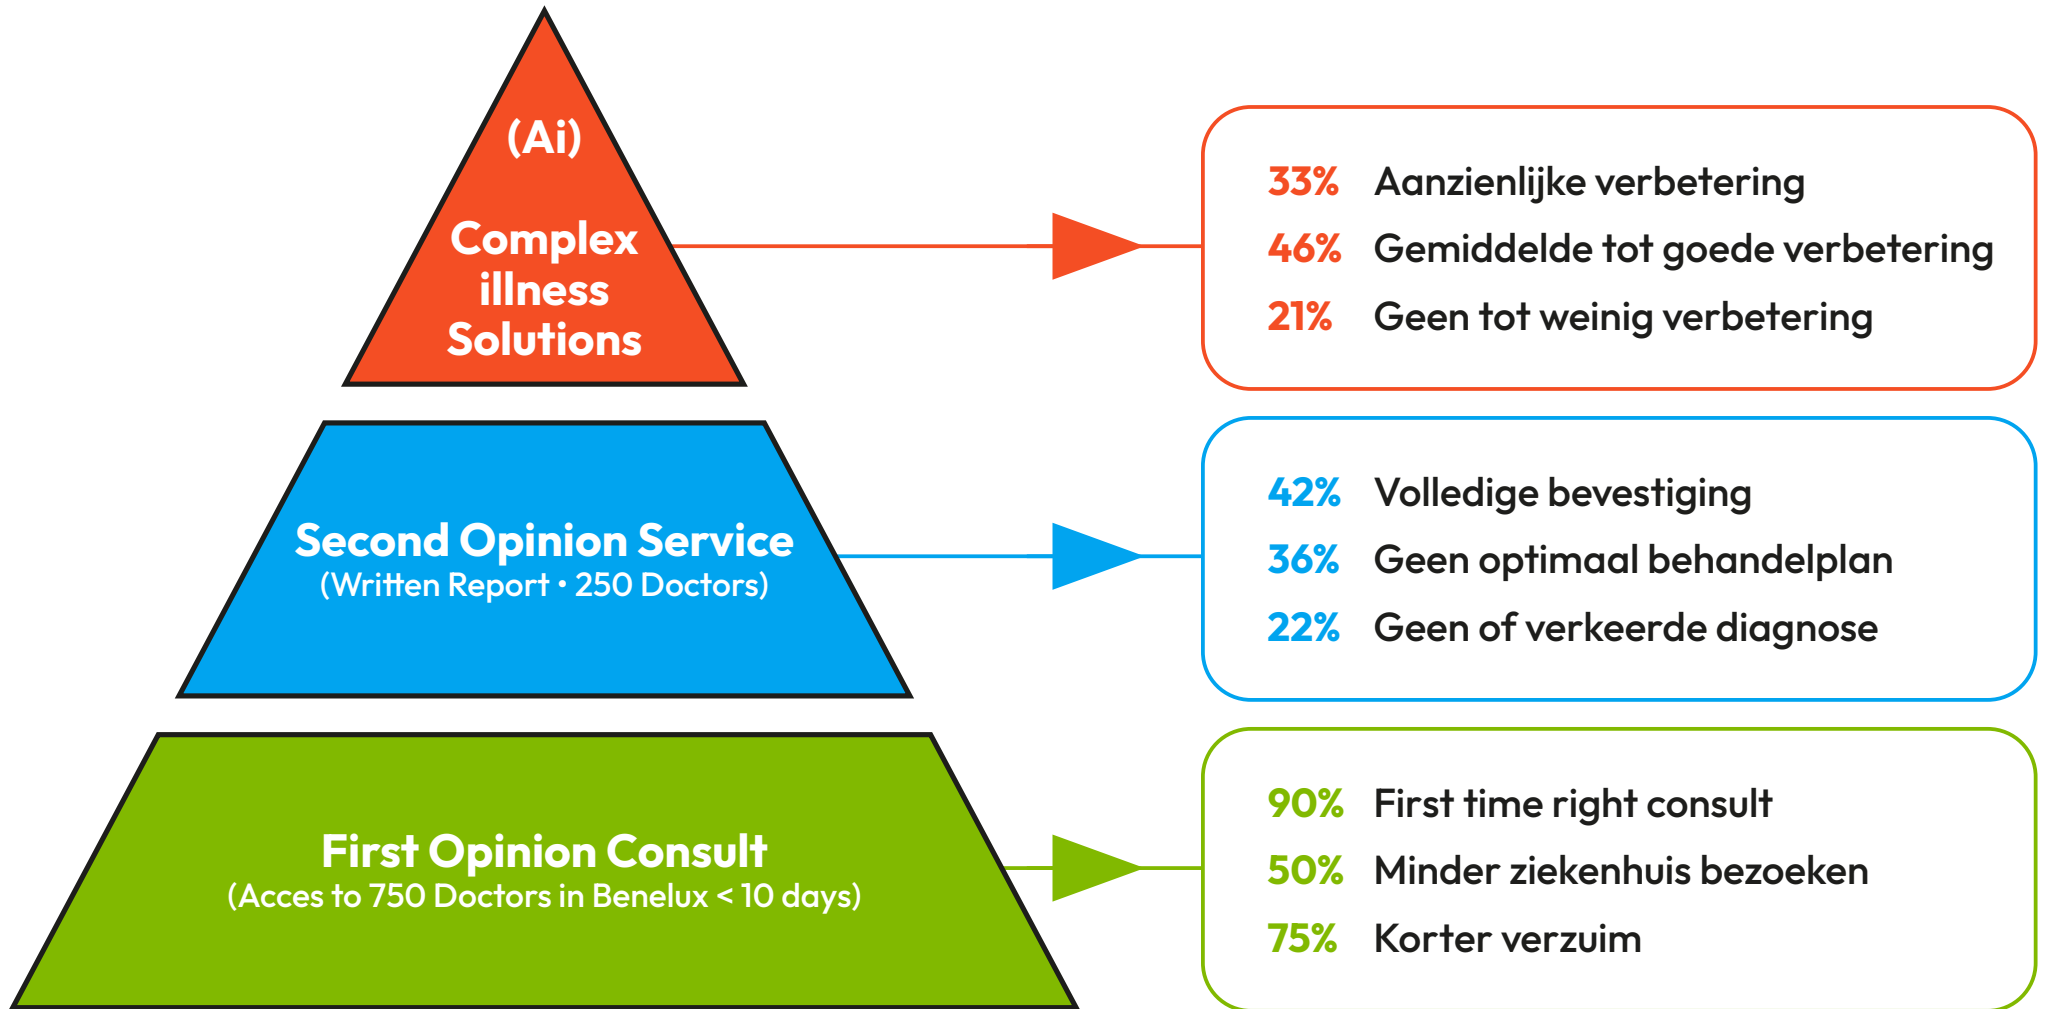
(Ai)

Complex illness Solutions

33% Aanzienlijke verbetering
46% Gemiddelde tot goede verbetering
21% Geen tot weinig verbetering

Second Opinion Service
(Written Report • 250 Doctors)

42% Volledige bevestiging
36% Geen optimaal behandelplan
22% Geen of verkeerde diagnose

First Opinion Consult
(Acces to 750 Doctors in Benelux < 10 days)

90% First time right consult
50% Minder ziekenhuis bezoeken
75% Korter verzuim